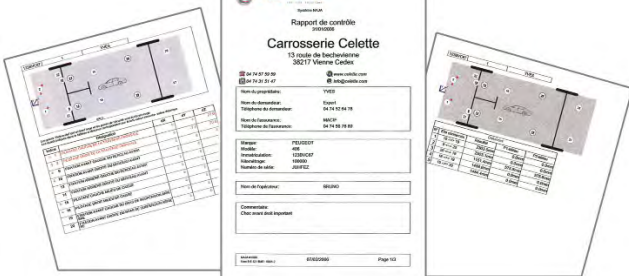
Système MUA

Rapport de contrôle
31/01/2008

Carrosserie Celette
13 route de bechevienne
38217 Vienne Cedex

04 74 57 59 59
www.celette.com
04 74 31 31 47
info@celette.com

Nom du propriétaire: YVES

Nom du demandeur: Expert
Téléphone du demandeur: 04 74 52 64 78

Nom de l'assureur: MACIF
Téléphone de l'assureur: 04 74 55 78 00

Marque: PEUGEOT
Modèle: 406
Immatriculation: 1235VC47
Kilométrage: 100000
Numéro de série: JUHFEZ

Nom de l'opérateur: BRUNO

Commentaire:
Choc avant droit important

07/02/2008
Page 1/3